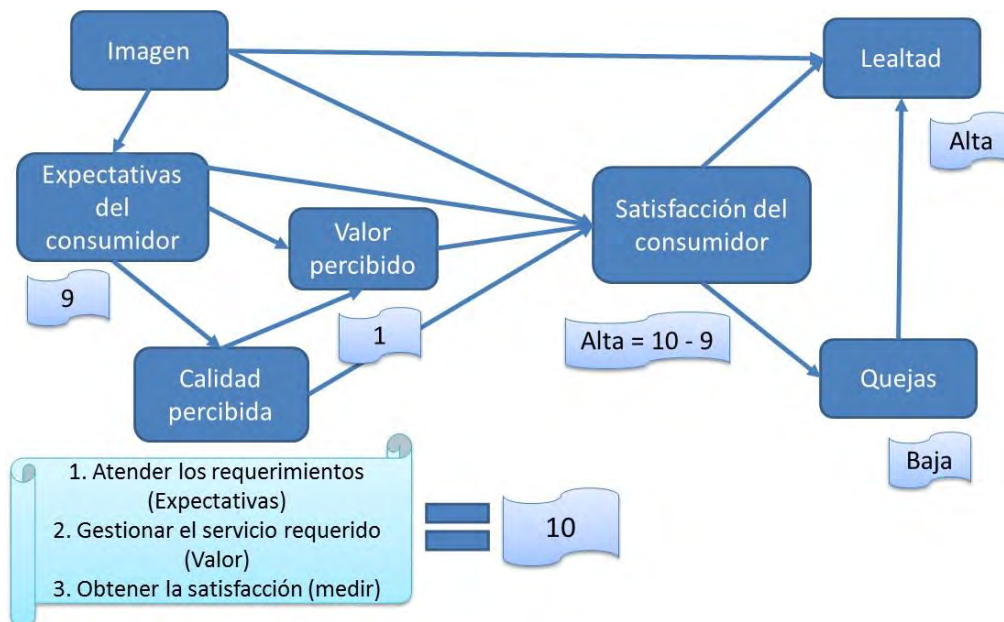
Imagen

Lealtad

Alta

Expectativas del consumidor

9

Valor percibido

1

Satisfacción del consumidor

Alta = 10 - 9

Calidad percibida

Quejas

Baja

1. Atender los requerimientos (Expectativas)
2. Gestionar el servicio requerido (Valor)
3. Obtener la satisfacción (medir)

=

10